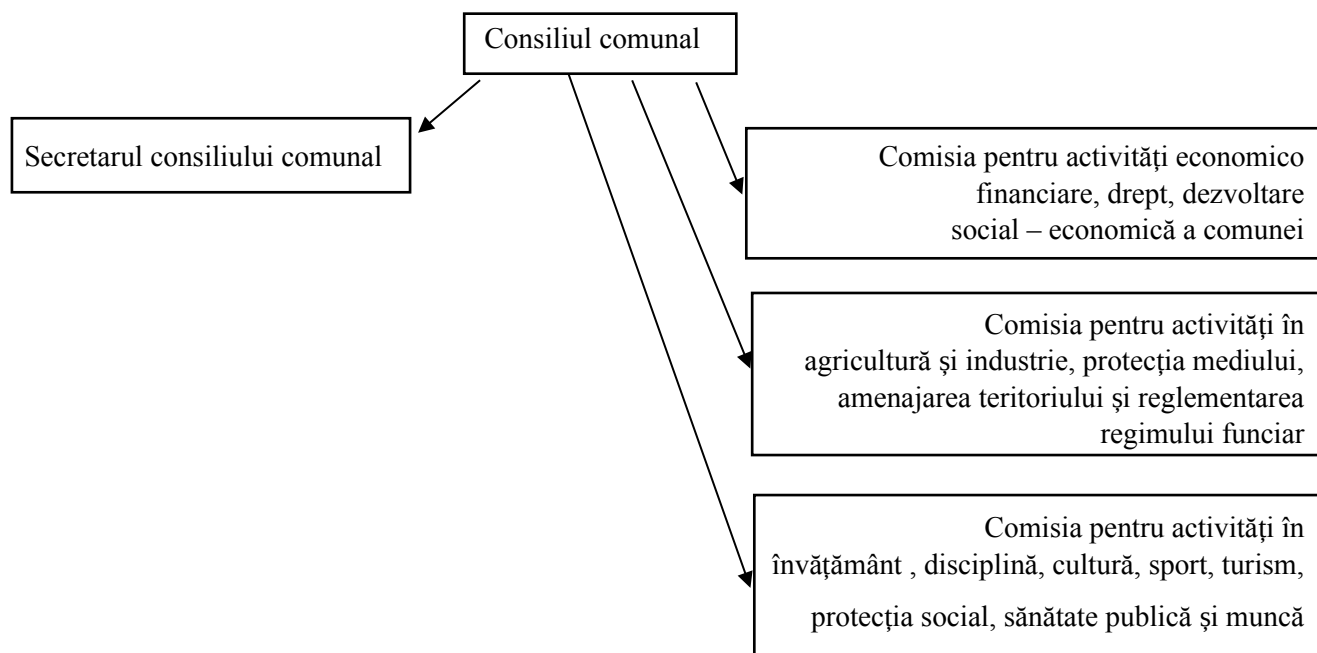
Consiliul comunal

Secretarul consiliului comunal

Comisia pentru activități economico financiare, drept, dezvoltare social – economică a comunei

Comisia pentru activități în agricultură şi industrie, protecția mediului, amenajarea teritoriului şi reglementarea regimului funciar

Comisia pentru activități în învățământ , disciplină, cultură, sport, turism, protecția social, sănătate publică şi muncă